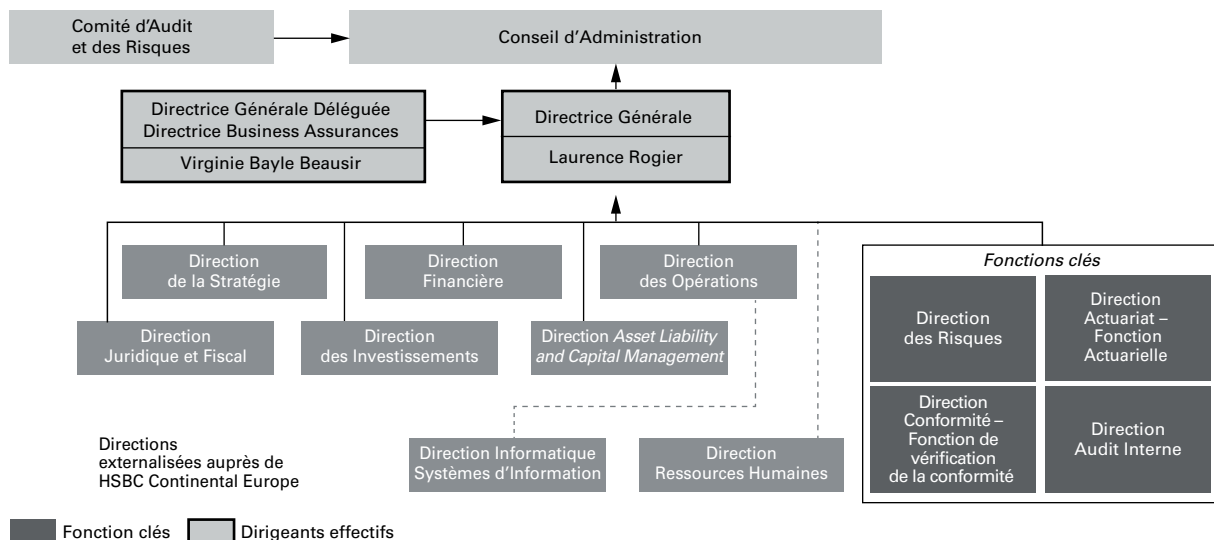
Comité d'Audit et des Risques

Conseil d'Administration

Directrice Générale Déléguée
Directrice Business Assurances

Virginie Bayle Beausir

Directrice Générale

Laurence Rogier

Direction de la Stratégie

Direction Financière

Direction des Opérations

Direction Juridique et Fiscal

Direction des Investissements

Direction *Asset Liability and Capital Management*

*Fonctions clés*

Direction des Risques

Direction Actuariat – Fonction Actuarielle

Direction Conformité – Fonction de vérification de la conformité

Direction Audit Interne

Directions externalisées auprès de HSBC Continental Europe

Direction Informatique Systèmes d'Information

Direction Ressources Humaines

Fonction clés

Dirigeants effectifs